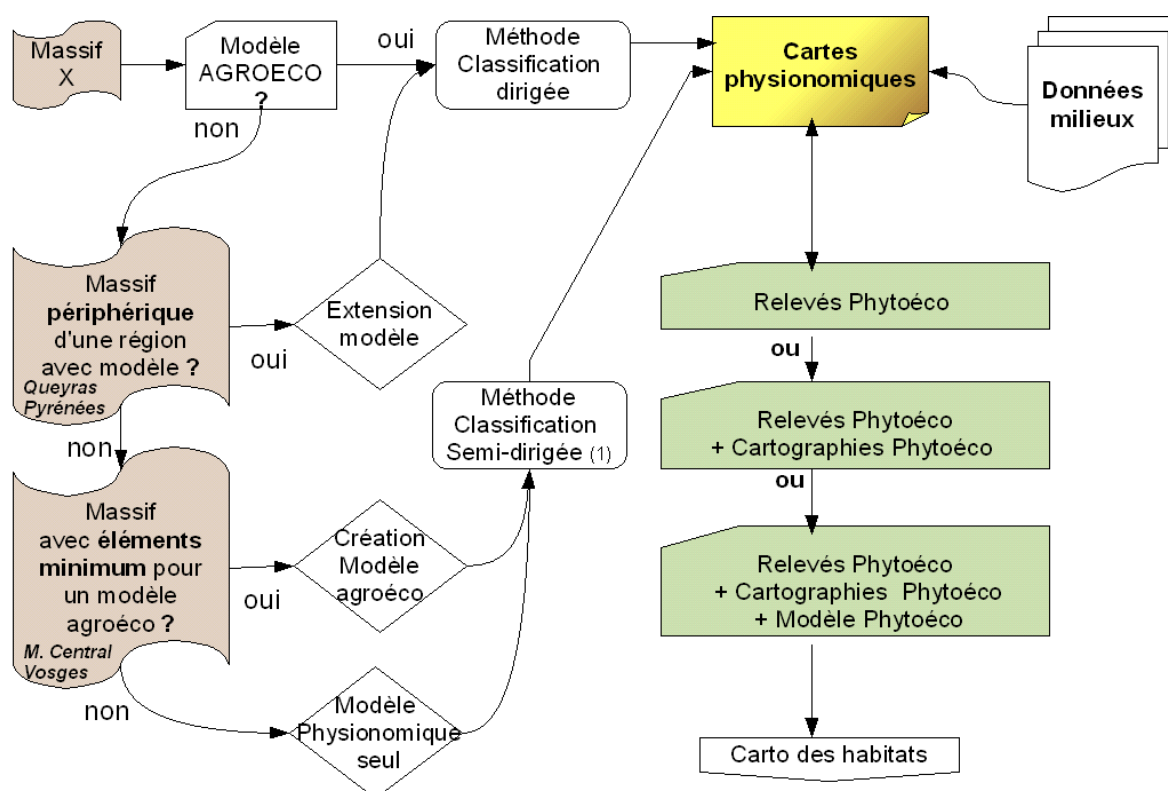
Massif X

Modèle AGROECO ?

oui

Méthode Classification dirigée

Cartes physionomiques

Données milieux

non

Massif **périphérique** d'une région avec modèle ?
Queyras Pyrénées

oui

Extension modèle

Relevés Phytoéco

ou

Méthode Classification Semi-dirigée (1)

Relevés Phytoéco + Cartographies Phytoéco

non

ou

Massif avec **éléments minimum** pour un modèle agroéco ?
M. Central Vosges

Création Modèle agroéco

oui

Relevés Phytoéco + Cartographies Phytoéco + Modèle Phytoéco

non

Modèle Physionomique seul

Carto des habitats